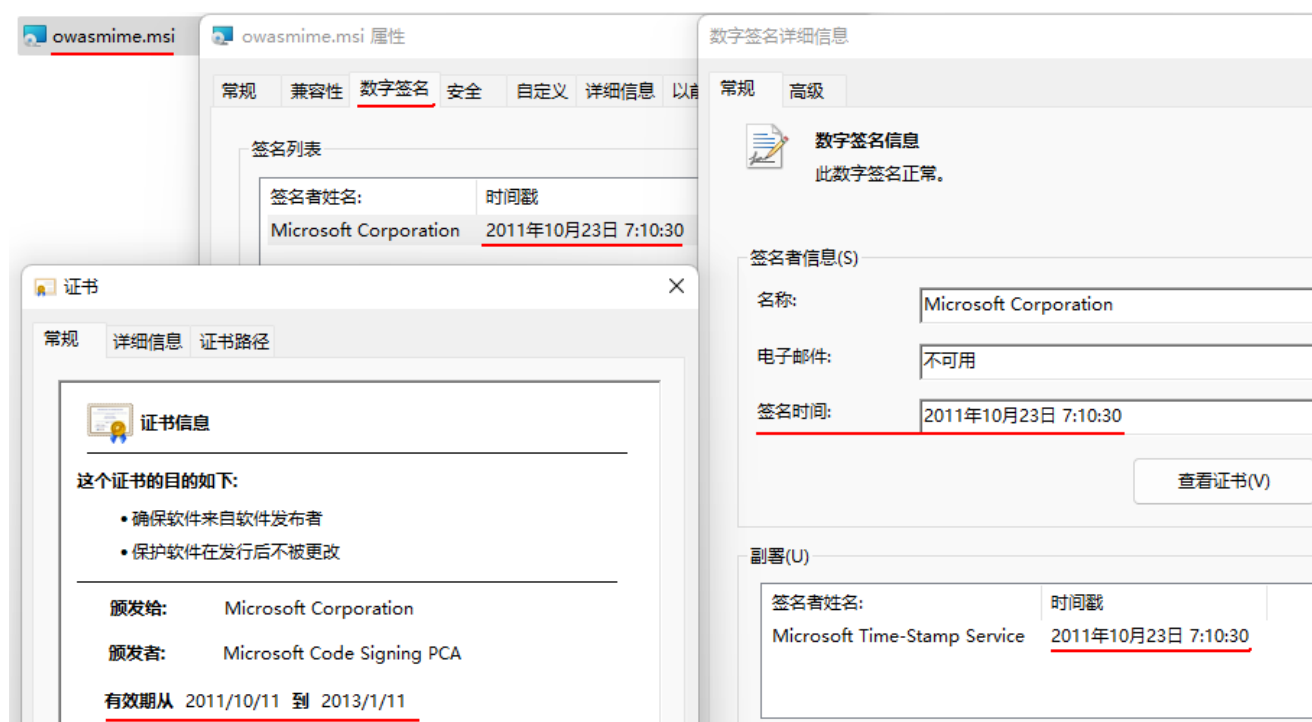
owasmime.msi

owasmime.msi 属性

常规 兼容性 数字签名 安全 自定义 详细信息 以前

签名列表

| 签名者姓名: | 时间戳 |
|---|---|
| Microsoft Corporation | 2011年10月23日 7:10:30 |

数字签名详细信息

常规 高级

数字签名信息
此数字签名正常。

签名者信息(S)

名称: Microsoft Corporation

电子邮件: 不可用

签名时间: 2011年10月23日 7:10:30

查看证书(V)

副署(U)

| 签名者姓名: | 时间戳 |
|---|---|
| Microsoft Time-Stamp Service | 2011年10月23日 7:10:30 |

证书

常规 详细信息 证书路径

证书信息

这个证书的目的如下:

• 确保软件来自软件发布者
• 保护软件在发行后不被更改

颁发给: Microsoft Corporation

颁发者: Microsoft Code Signing PCA

有效期从 2011/10/11 到 2013/1/11